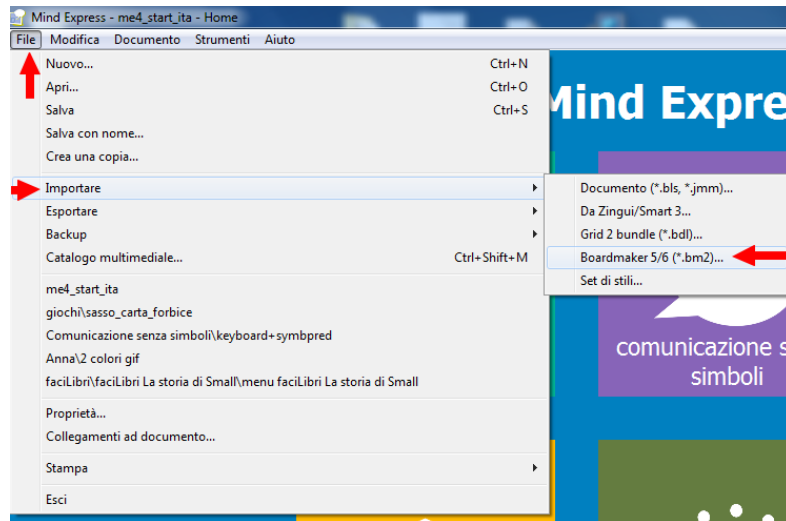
Mind Express - me4_start_ita - Home

File Modifica Documento Strumenti Aiuto

Nuovo... Ctrl+N
Apri... Ctrl+O
Salva Ctrl+S
Salva con nome...
Crea una copia...

Importare
Esportare
Backup
Catalogo multimediale... Ctrl+Shift+M

me4_start_ita
giochi\sasso_carta_forbice
Comunicazione senza simboli\keyboard+symbpred
Anna\2 colori gif
faciLibri\faciLibri La storia di Small\menu faciLibri La storia di Small

Proprietà...
Collegamenti ad documento...

Stampa

Esci

Documento (*.bls, *.jmm)...
Da Zingui/Smart 3...
Grid 2 bundle (*.bdl)...
Boardmaker 5/6 (*.bm2)...
Set di stili...

Mind Expre

comunicazione s
simboli